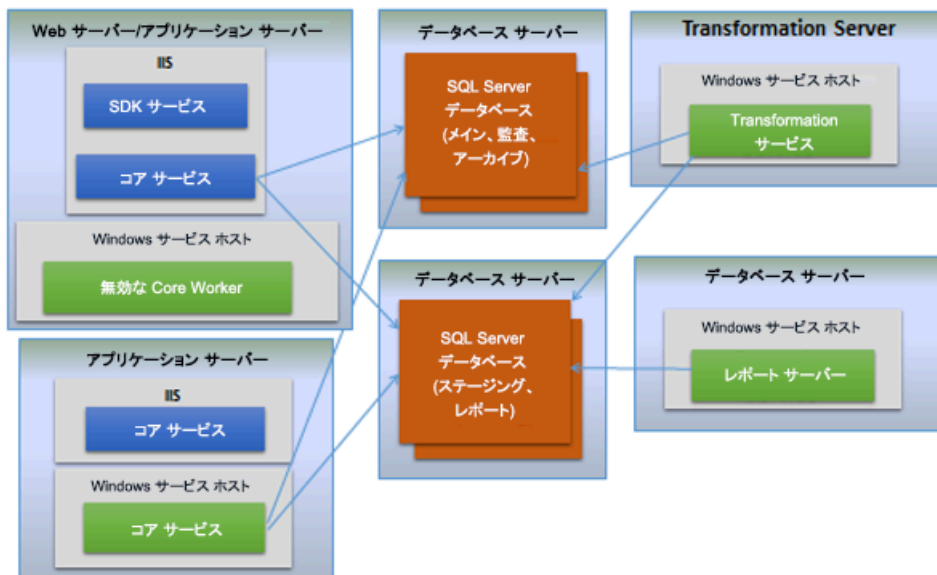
Web サーバー/アプリケーション サーバー

IIS

SDK サービス

コア サービス

Windows サービス ホスト

無効な Core Worker

アプリケーション サーバー

IIS

コア サービス

Windows サービス ホスト

コア サービス

データベース サーバー

SQL Server データベース (メイン、監査、アーカイブ)

データベース サーバー

SQL Server データベース (ステージング、レポート)

Transformation Server

Windows サービス ホスト

Transformation サービス

データベース サーバー

Windows サービス ホスト

レポート サーバー